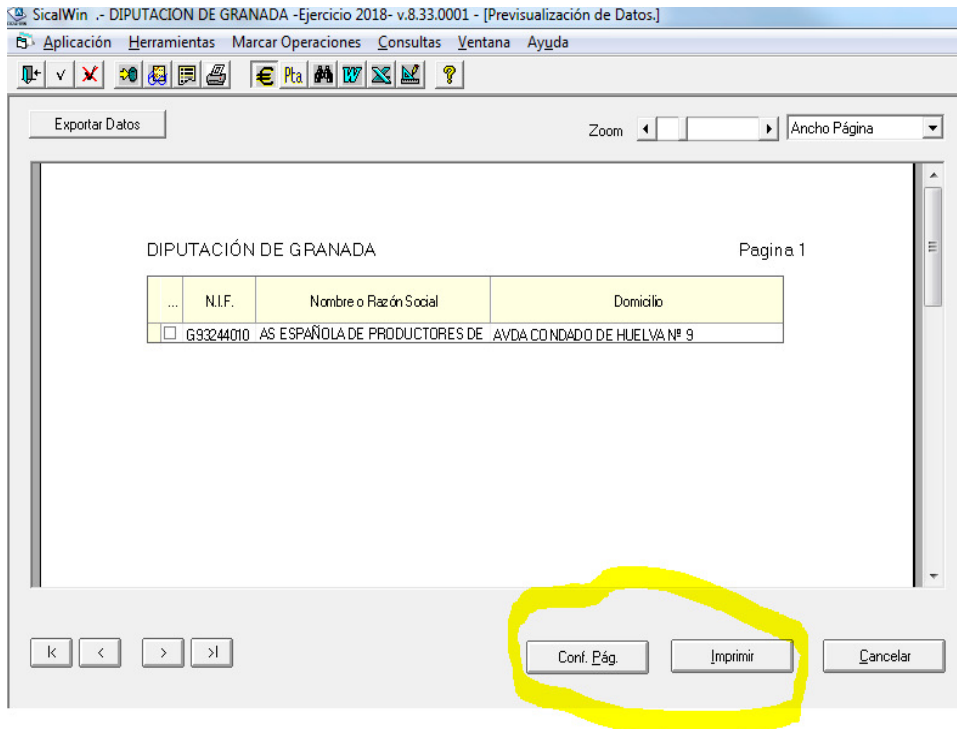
SicalWin .- DIPUTACION DE GRANADA -Ejercicio 2018- v.8.33.0001 - [Previsualización de Datos.]

Aplicación Herramientas Marcar Operaciones Consultas Ventana Ayuda

€ Pta

Exportar Datos

Zoom

Ancho Página

DIPUTACIÓN DE GRANADA

Pagina 1

| ... | N.I.F. | Nombre o Razón Social | Domicilio |
|---|---|---|---|
| ☐ | G93244010 | AS ESPAÑOLA DE PRODUCTORES DE | AVDA CONDADO DE HUELVA Nº 9 |

|< < > >|

Conf. Pág.

Imprimir

Cancelar